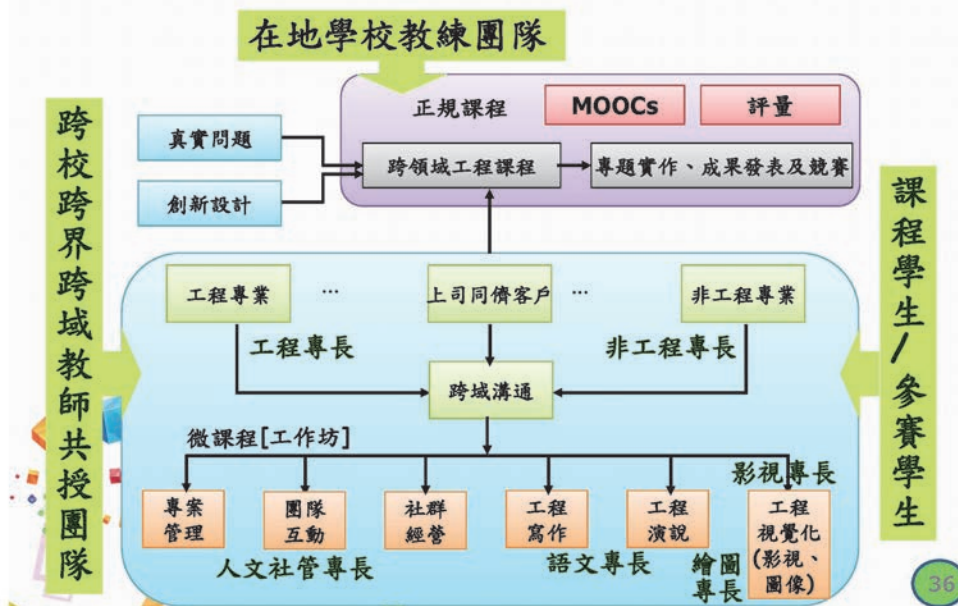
在地學校教練團隊

正規課程
MOOCs
評量

真實問題
創新設計
跨領域工程課程
專題實作、成果發表及競賽

跨校跨界跨域教師共授團隊

課程學生/參賽學生

工程專業
…
上司同儕客戶
…
非工程專業
工程專長
非工程專長
跨域溝通
微課程[工作坊]
影視專長

專案管理
團隊互動
社群經營
工程寫作
工程演說
工程視覺化(影視、圖像)

人文社管專長
語文專長
繪圖專長

36